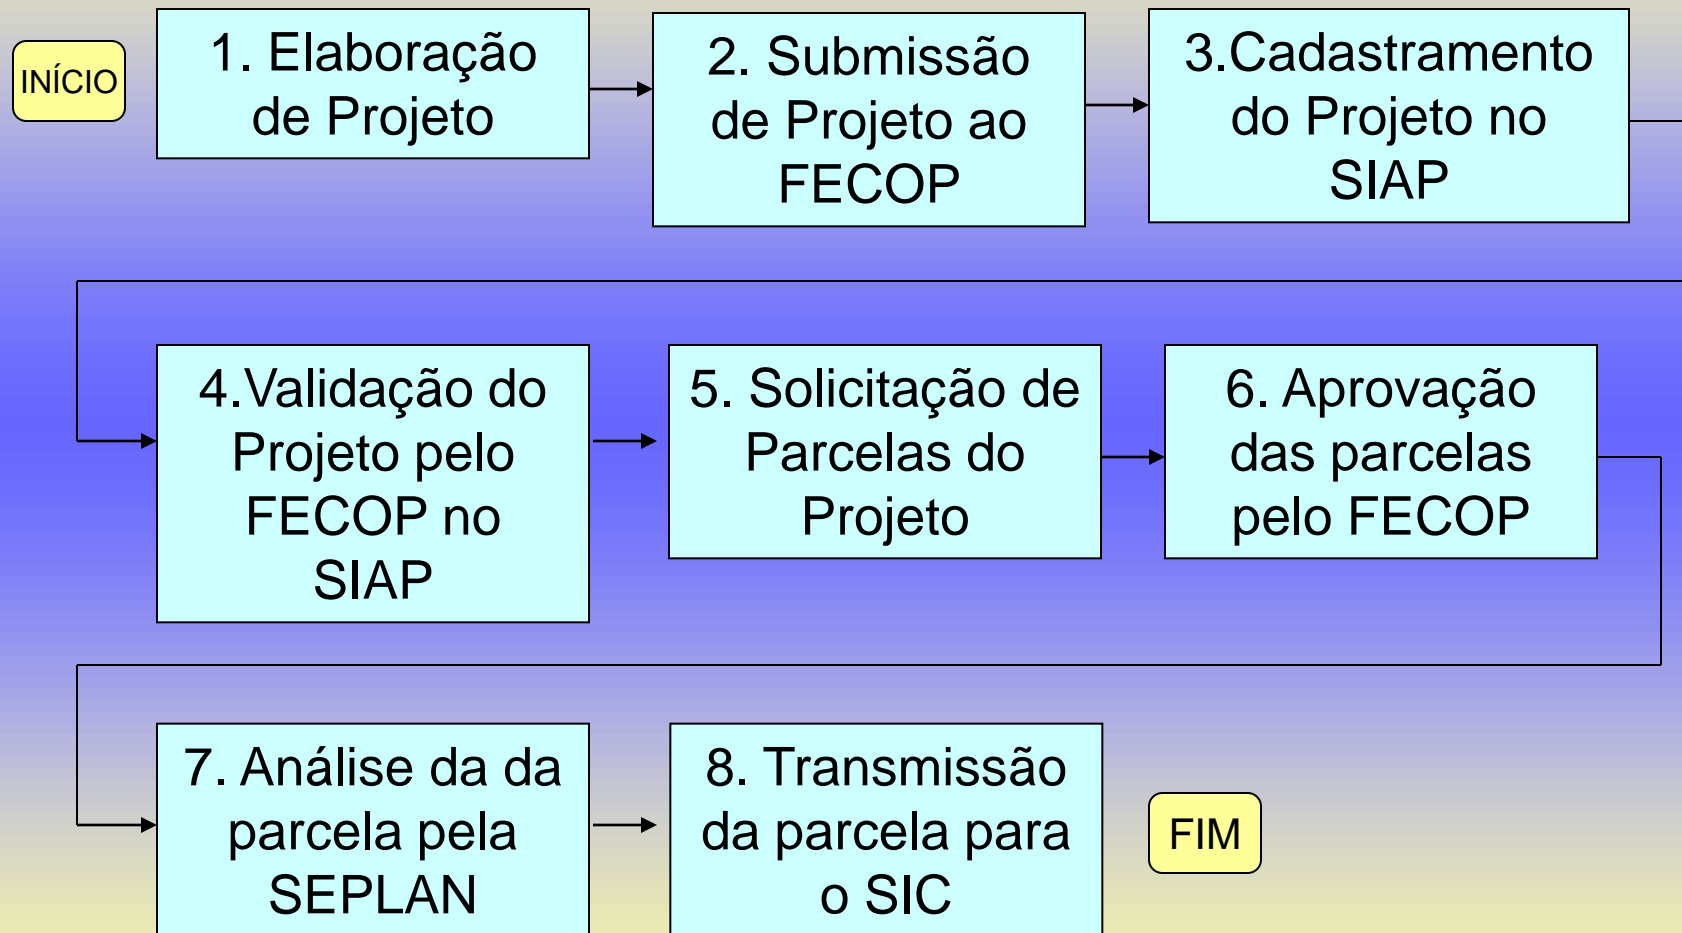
INÍCIO

1. Elaboração de Projeto

2. Submissão de Projeto ao FECOP

3.Cadastramento do Projeto no SIAP

4.Validação do Projeto pelo FECOP no SIAP

5. Solicitação de Parcelas do Projeto

6. Aprovação das parcelas pelo FECOP

7. Análise da da parcela pela SEPLAN

8. Transmissão da parcela para o SIC

FIM